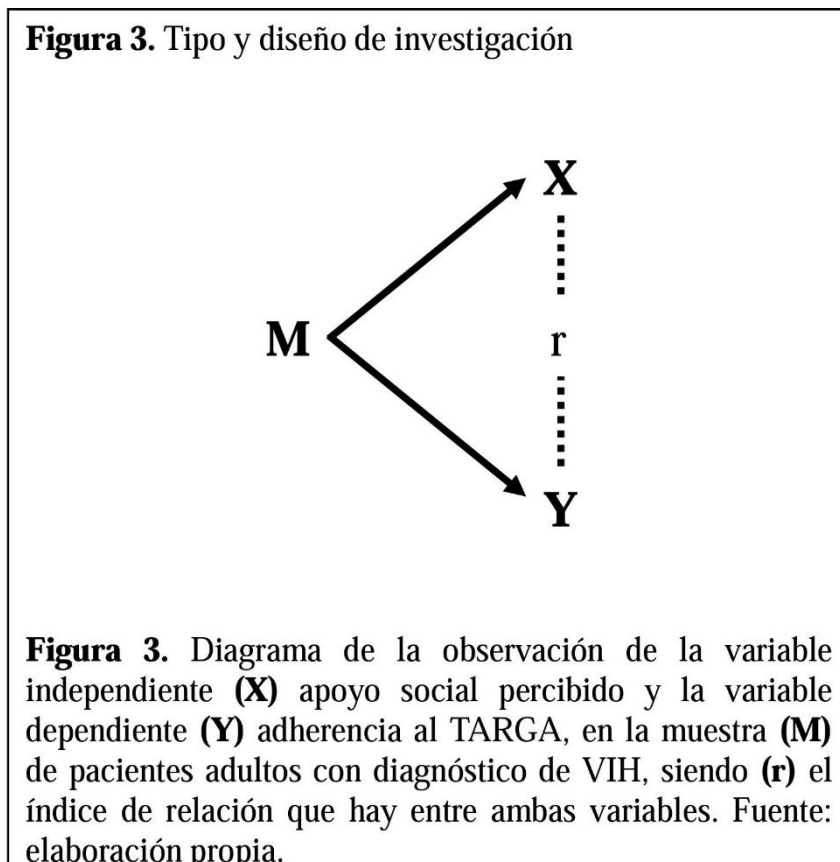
**Figura 3.** Tipo y diseño de investigación

X

M

r

Y

**Figura 3.** Diagrama de la observación de la variable independiente **(X)** apoyo social percibido y la variable dependiente **(Y)** adherencia al TARGA, en la muestra **(M)** de pacientes adultos con diagnóstico de VIH, siendo **(r)** el índice de relación que hay entre ambas variables. Fuente: elaboración propia.